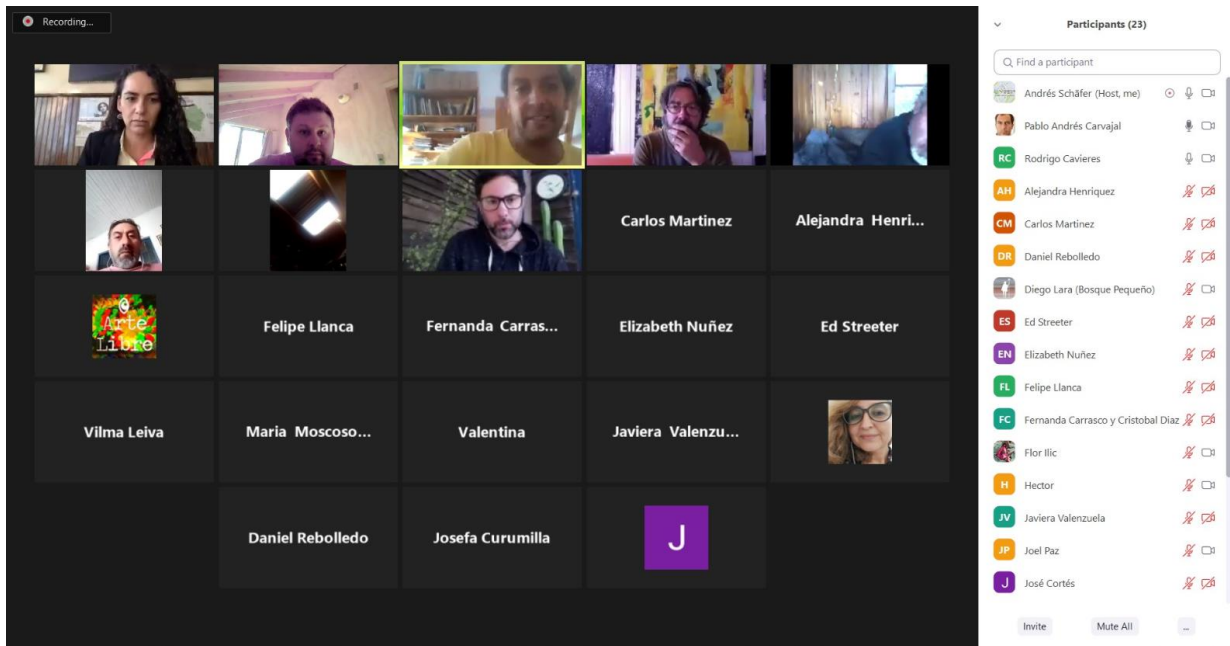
Recording...

Carlos Martinez

Alejandra Henri...

Arte Libre

Felipe Llanca

Fernanda Carras...

Elizabeth Nuñez

Ed Streeter

Vilma Leiva

Maria Moscoso...

Valentina

Javiera Valenzu...

Daniel Rebolledo

Josefa Curumilla

J

Participants (23)

Find a participant

Andrés Schäfer (Host, me)

Pablo Andrés Carvajal

RC Rodrigo Cavieres

AH Alejandra Henriquez

CM Carlos Martinez

DR Daniel Rebolledo

Diego Lara (Bosque Pequeño)

ES Ed Streeter

EN Elizabeth Nuñez

FL Felipe Llanca

FC Fernanda Carrasco y Cristobal Diaz

Flor Ilic

H Hector

JV Javiera Valenzuela

JP Joel Paz

J José Cortés

Invite

Mute All

...